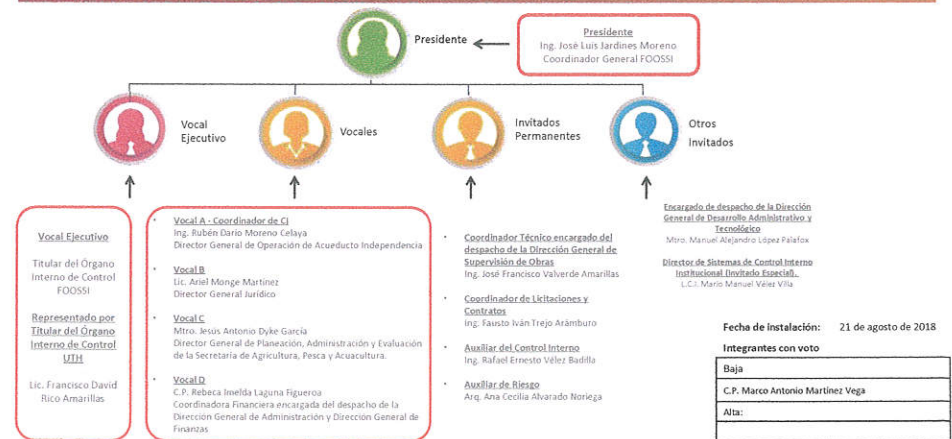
Presidente

Presidente
Ing. José Luis Jardines Moreno
Coordinador General FOOSSI

Vocal Ejecutivo

Vocales

Invitados Permanentes

Otros Invitados

Vocal Ejecutivo

Titular del Órgano Interno de Control FOOSSI

Representado por Titular del Órgano Interno de Control UTH

Lic. Francisco David Rico Amarillas

Vocal A - Coordinador de CI
Ing. Rubén Darío Moreno Celaya
Director General de Operación de Acueducto Independencia

Vocal B
Lic. Ariel Monge Martínez
Director General Jurídico

Vocal C
Mtro. Jesús Antonio Dyke García
Director General de Planeación, Administración y Evaluación de la Secretaría de Agricultura, Pesca y Acuacultura.

Vocal D
C.P. Rebeca Imelda Laguna Figueroa
Coordinadora Financiera encargada del despacho de la Dirección General de Administración y Dirección General de Finanzas

Coordinador Técnico encargado del despacho de la Dirección General de Supervisión de Obras
Ing. José Francisco Valverde Amarillas

Coordinador de Licitaciones y Contratos
Ing. Fausto Iván Trejo Arámburo

Auxiliar del Control Interno
Ing. Rafael Ernesto Vélez Badilla

Auxiliar de Riesgo
Arq. Ana Cecilia Alvarado Noriega

Encargado de despacho de la Dirección General de Desarrollo Administrativo y Tecnológico
Mtro. Manuel Alejandro López Palafox

Director de Sistemas de Control Interno Institucional (Invitado Especial).
L.C.I. Mario Manuel Vélez Villa

Fecha de instalación: 21 de agosto de 2018

Integrantes con voto

| Baja |
|---|
| C.P. Marco Antonio Martínez Vega |
| Alta: |
| |